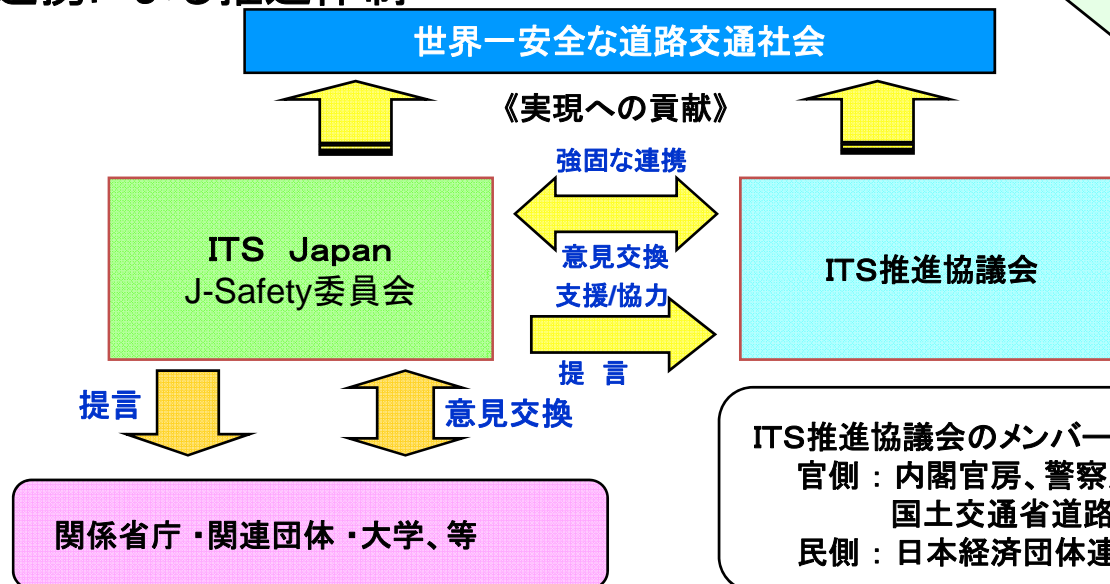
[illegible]

世界一安全な道路交通社会

《実現への貢献》

強固な連携

意見交換

ITS Japan
J-Safety委員会

支援/協力

提 言

ITS推進協議会

提言

意見交換

ITS推進協議会のメンバー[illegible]
官側：内閣官房、警察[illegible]
国土交通省道路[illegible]
民側：日本経済団体連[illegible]

関係省庁・関連団体・大学、等